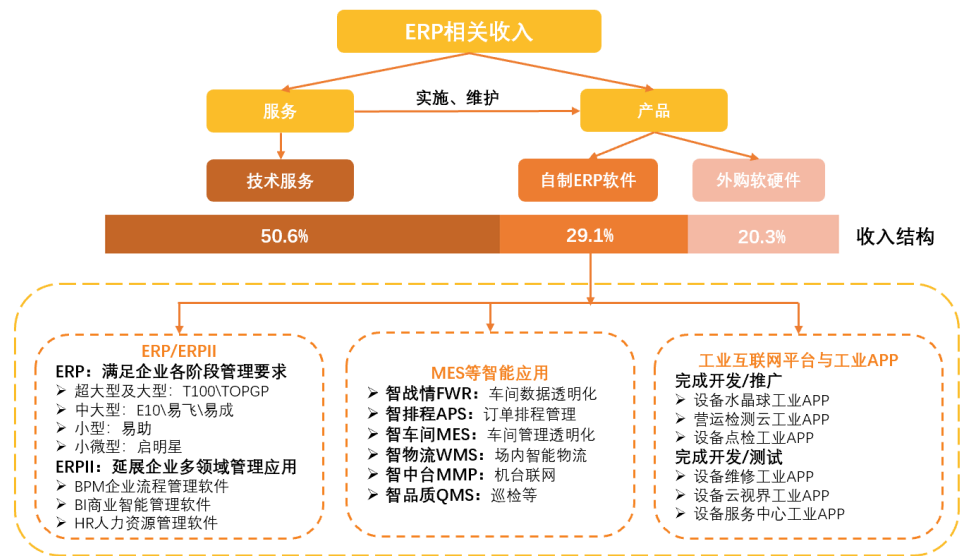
ERP相关收入

服务

实施、维护

产品

技术服务

自制ERP软件

外购软硬件

| 50.6% | 29.1% | 20.3% |
|---|---|---|

收入结构

ERP/ERPII
ERP：满足企业各阶段管理要求
➢ 超大型及大型：T100\TOPGP
➢ 中大型：E10\易飞\易成
➢ 小型：易助
➢ 小微型：启明星
ERPII：延展企业多领域管理应用
➢ BPM企业流程管理软件
➢ BI商业智能管理软件
➢ HR人力资源管理软件

MES等智能应用
➢ 智战情FWR：车间数据透明化
➢ 智排程APS：订单排程管理
➢ 智车间MES：车间管理透明化
➢ 智物流WMS：场内智能物流
➢ 智中台MMP：机台联网
➢ 智品质QMS：巡检等

工业互联网平台与工业APP
完成开发/推广
➢ 设备水晶球工业APP
➢ 营运检测云工业APP
➢ 设备点检工业APP
完成开发/测试
➢ 设备维修工业APP
➢ 设备云视界工业APP
➢ 设备服务中心工业APP